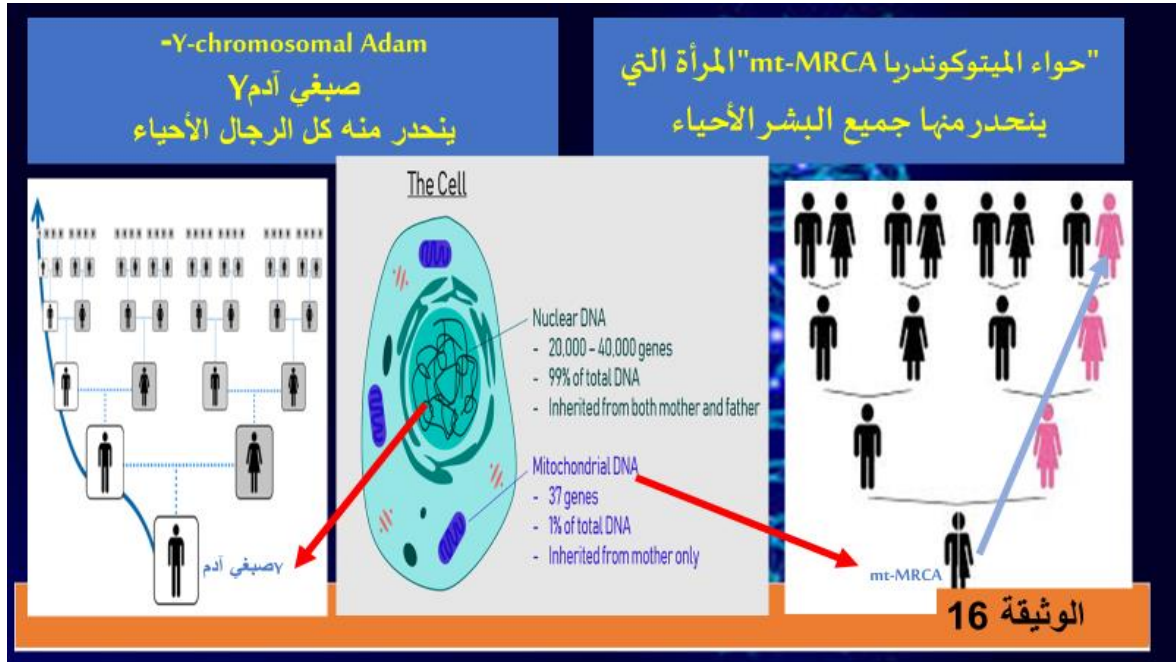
-Y-chromosomal Adam
صبغي آدمY
ينحدر منه كل الرجال الأحياء

"حواء الميتوكوندريا mt-MRCA"المرأة التي
ينحدرمنها جميع البشرالأحياء

The Cell

Nuclear DNA
- 20,000 - 40,000 genes
- 99% of total DNA
- Inherited from both mother and father

Mitochondrial DNA
- 37 genes
- 1% of total DNA
- Inherited from mother only

Yصبغي آدم

mt-MRCA

الوثيقة 16